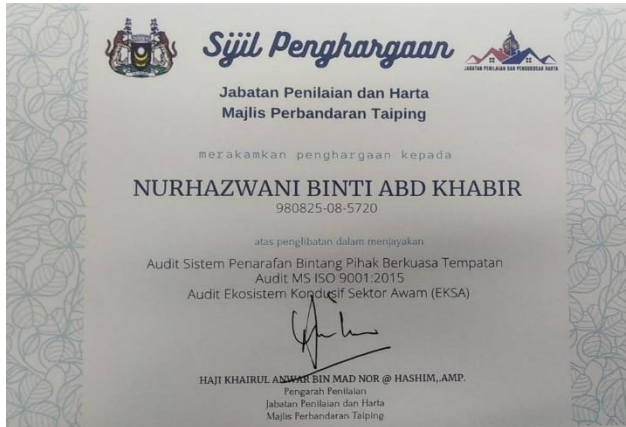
Sijil Penghargaan

JABATAN PENILAIAN DAN PENGURUSAN HARTA

Jabatan Penilaian dan Harta
Majlis Perbandaran Taiping

merakamkan penghargaan kepada

NURHAZWANI BINTI ABD KHABIR
980825-08-5720

atas penglibatan dalam menjayakan

Audit Sistem Penarafan Bintang Pihak Berkuasa Tempatan
Audit MS ISO 9001:2015
Audit Ekosistem Kondusif Sektor Awam (EKSA)

HAJI KHAIRUL ANWAR BIN MAD NOR @ HASHIM,.AMP.
Pengarah Penilaian
Jabatan Penilaian dan Harta
Majlis Perbandaran Taiping